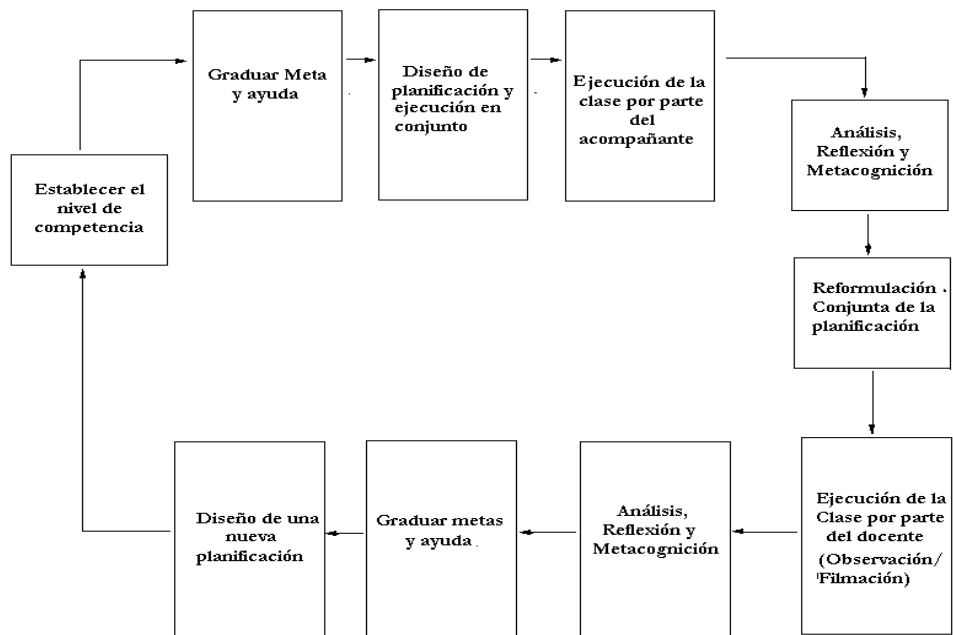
Establecer el nivel de competencia

Graduar Meta y ayuda

Diseño de planificación y ejecución en conjunto

Ejecución de la clase por parte del acompañante

Análisis, Reflexión y Metacognición

Reformulación Conjunta de la planificación

Ejecución de la Clase por parte del docente (Observación/ Filmación)

Análisis, Reflexión y Metacognición

Graduar metas y ayuda

Diseño de una nueva planificación